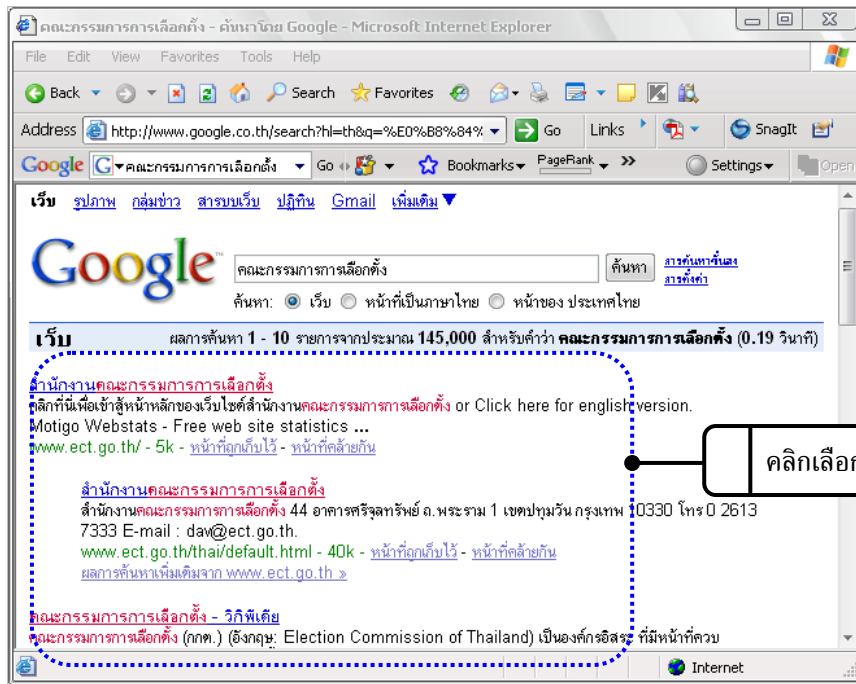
คณะกรรมการการเลือกตั้ง - ค้นหาโดย Google - Microsoft Internet Explorer

File Edit View Favorites Tools Help

Back Search Favorites

Address http://www.google.co.th/search?hl=th&q=%E0%B8%84% Go Links SnagIt

Google คณะกรรมการการเลือกตั้ง Go Bookmarks PageRank Settings Open

เว็บ รูปภาพ กลุ่มข่าว สารบบเว็บ ปฏิทิน Gmail เพิ่มเติม ▼

Google

คณะกรรมการการเลือกตั้ง ค้นหา การค้นหาขั้นสูง การตั้งค่า

ค้นหา: เว็บ หน้าที่เป็นภาษาไทย หน้าของ ประเทศไทย

เว็บ ผลการค้นหา 1 - 10 รายการจากประมาณ 145,000 สำหรับคำว่า คณะกรรมการการเลือกตั้ง (0.19 วินาที)

สำนักงานคณะกรรมการการเลือกตั้ง
คลิกที่นี่เพื่อเข้าสู่หน้าหลักของเว็บไซต์สำนักงานคณะกรรมการการเลือกตั้ง or Click here for english version. Motigo Webstats - Free web site statistics ...
www.ect.go.th/ - 5k - หน้าที่ถูกเก็บไว้ - หน้าที่คล้ายกัน

สำนักงานคณะกรรมการการเลือกตั้ง
สำนักงานคณะกรรมการการเลือกตั้ง 44 อาคารศรีจุลทรัพย์ ถ.พระราม 1 เขตปทุมวัน กรุงเทพ 10330 โทร 0 2613 7333 E-mail : dav@ect.go.th.
www.ect.go.th/thai/default.html - 40k - หน้าที่ถูกเก็บไว้ - หน้าที่คล้ายกัน
ผลการค้นหาเพิ่มเติมจาก www.ect.go.th »

คณะกรรมการการเลือกตั้ง - วิกิพีเดีย
คณะกรรมการการเลือกตั้ง (กกต.) (อังกฤษ: Election Commission of Thailand) เป็นองค์กรอิสระ ที่มีหน้าที่ควบ

คลิกเลือก

Internet